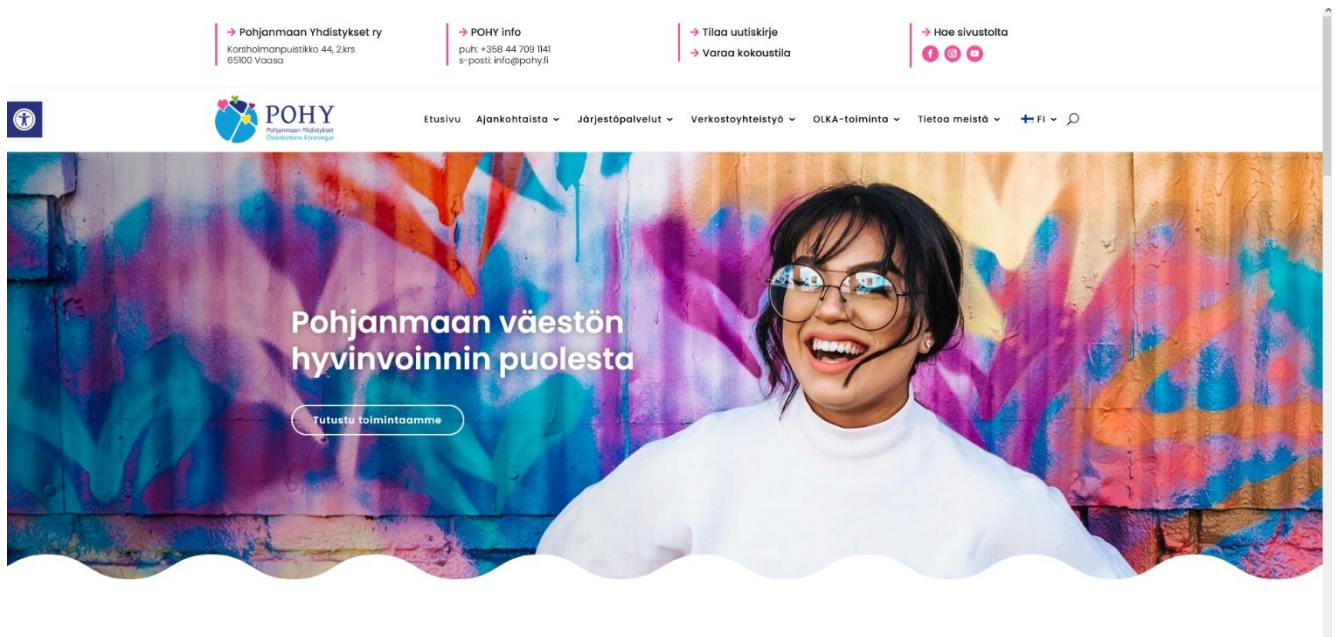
→ Pohjanmaan Yhdistykset ry
Korsholmanpuistikko 44, 2.krs
65100 Vaasa

→ POHY info
puh: +358 44 709 1141
s-posti: info@pohy.fi

→ Tilaa uutiskirje
→ Varaa kokoustila

→ Hae sivustolta

POHY
Pohjanmaan Yhdistykset
Österbottens Föreningar

Etusivu Ajankohtaista Järjestöpalvelut Verkostoyhteistyö OLKA-toiminta Tietoa meistä FI

Pohjanmaan väestön hyvinvoinnin puolesta

Tutustu toimintaamme